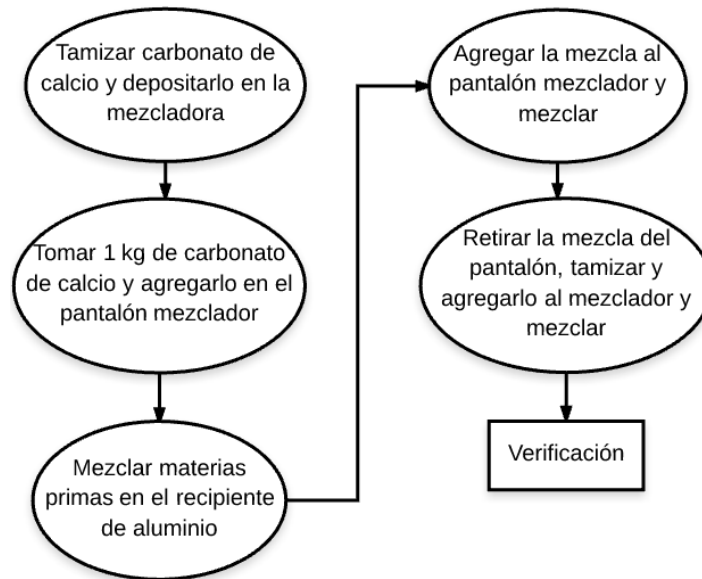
Tamizar carbonato de calcio y depositarlo en la mezcladora

Tomar 1 kg de carbonato de calcio y agregarlo en el pantalón mezclador

Mezclar materias primas en el recipiente de aluminio

Agregar la mezcla al pantalón mezclador y mezclar

Retirar la mezcla del pantalón, tamizar y agregarlo al mezclador y mezclar

Verificación